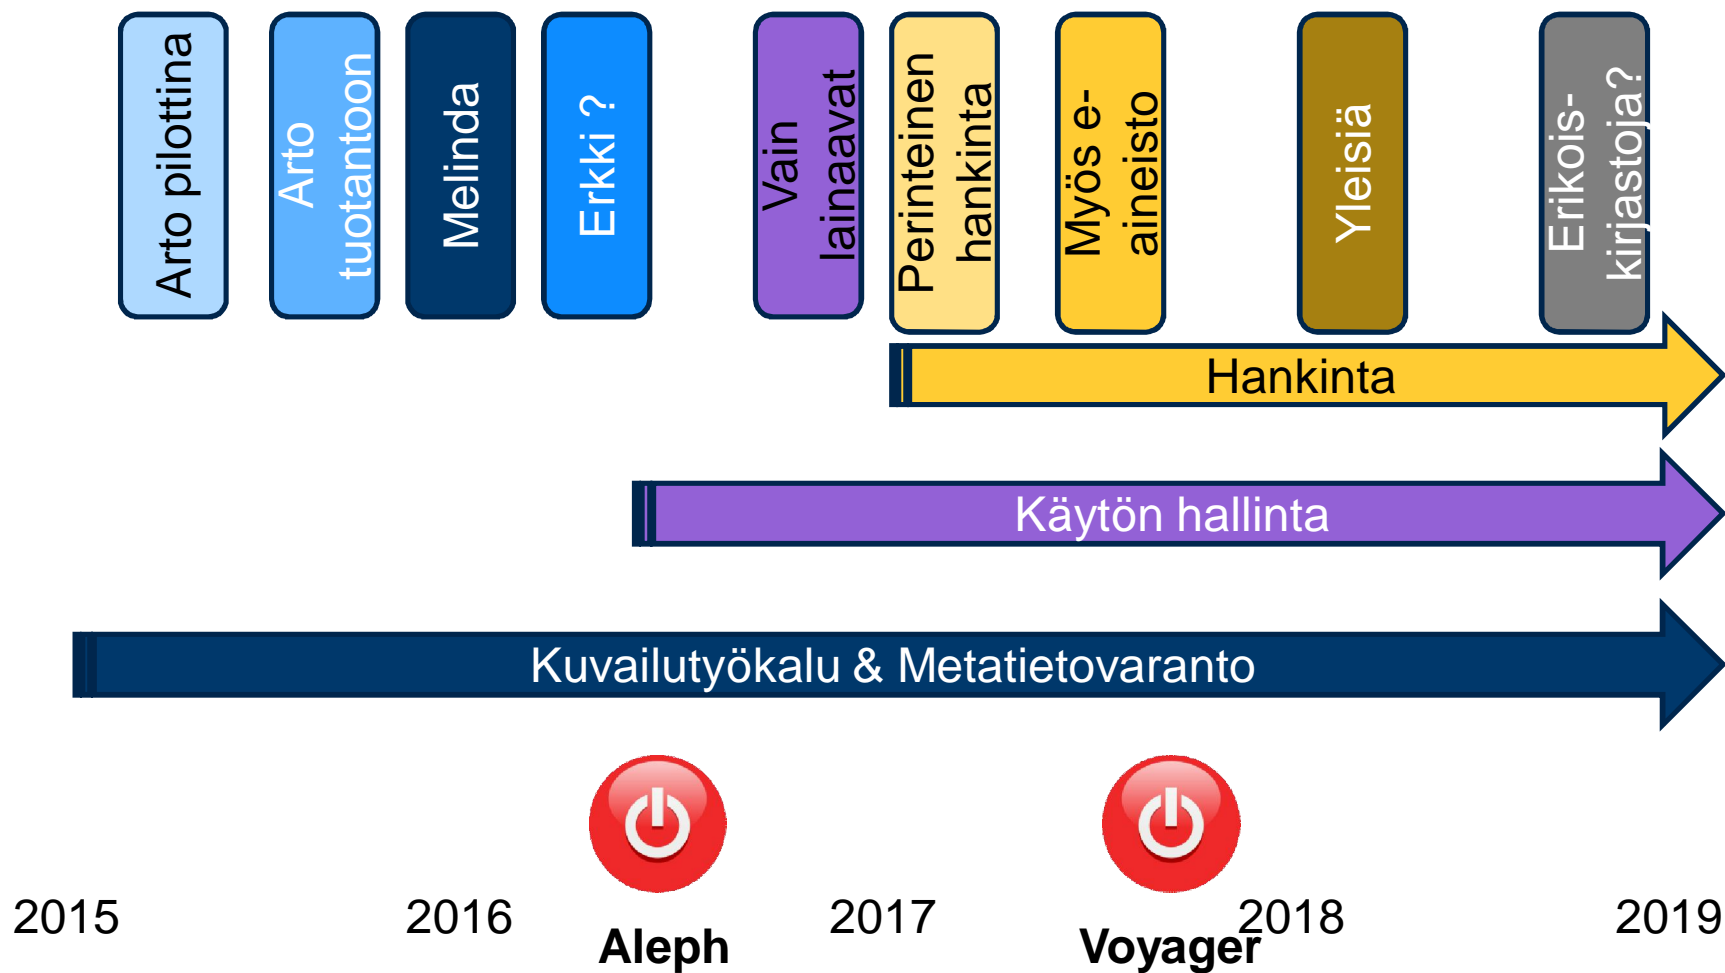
Arto pilottina

Arto tuotantoon

Melinda

Erkki ?

Vain lainaavat

Perinteinen hankinta

Myös e-aineisto

Yleisiä

Erikois-kirjastoja?

Hankinta

Käytön hallinta

Kuvailutyökalu & Metatietovaranto

2015

2016

Aleph

2017

Voyager

2018

2019